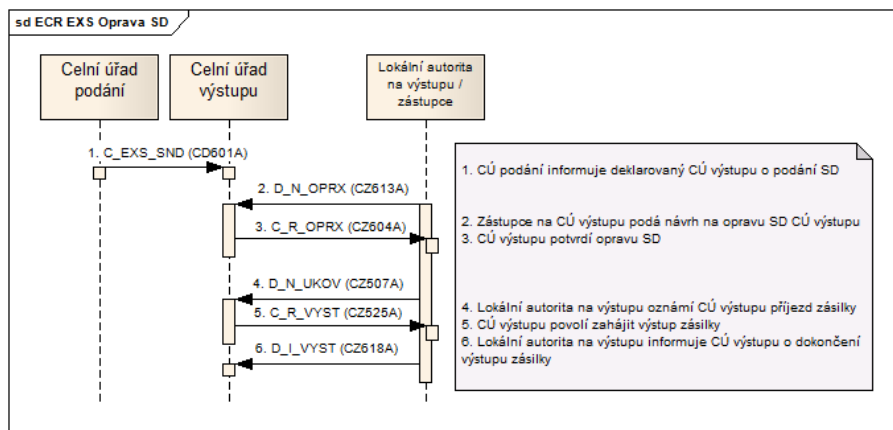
sd ECR EXS Oprava SD

Celní úřad podání

Celní úřad výstupu

Lokální autorita na výstupu / zástupce

1. C_EXS_SND (CD601A)

2. D_N_OPRX (CZ613A)

3. C_R_OPRX (CZ604A)

4. D_N_UKOV (CZ507A)

5. C_R_VYST (CZ525A)

6. D_I_VYST (CZ618A)

1. CÚ podání informuje deklarovaný CÚ výstupu o podání SD

2. Zástupce na CÚ výstupu podá návrh na opravu SD CÚ výstupu
3. CÚ výstupu potvrdí opravu SD

4. Lokální autorita na výstupu oznámí CÚ výstupu příjezd zásilky
5. CÚ výstupu povolí zahájit výstup zásilky
6. Lokální autorita na výstupu informuje CÚ výstupu o dokončení výstupu zásilky